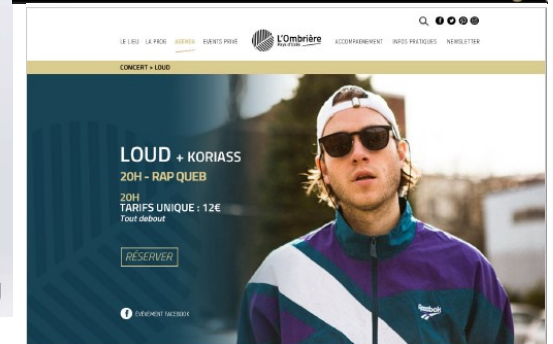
LE LIEU LA PROG AGENDA EVENTS PRIVÉ L'Ombrière Puy d'Eole ACCOMPAGNEMENT INFOS PRATIQUES NEWSLETTER

CONCERT > LOUD

LOUD + KORIASS
20H - RAP QUEB

20H
TARIFS UNIQUE : 12€
Tout debout

RÉSERVER

ÉVÉNEMENT FACEBOOK

Reebok